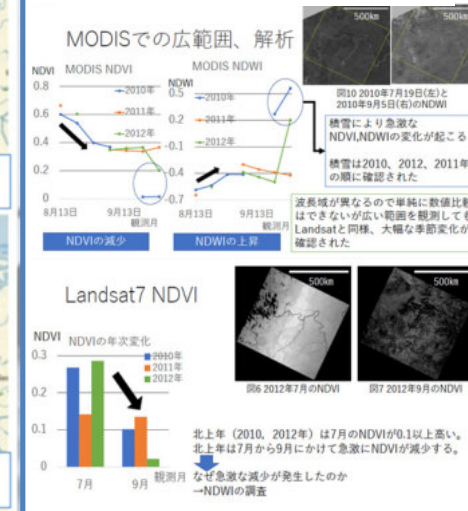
MODISでの広範囲、解析

500km 500km

図10 2010年7月19日(左)と2010年9月5日(右)のNDWI

NDVI MODIS NDVI
0.8
0.6
0.4
0.2
0
8月13日 9月13日 観測月
2010年
2011年
2012年
NDVIの減少

MODIS NDWI
NDWI
0.5
0.2
-0.1
-0.4
-0.7
8月13日 9月13日 観測月
2010年
2011年
2012年
NDWIの上昇

積雪により急激なNDVI,NDWIの変化が起こる

積雪は2010、2012、2011年の順に確認された

波長域が異なるので単純に数値比較はできないが広い範囲を観測してもLandsatと同様、大幅な季節変化が確認された

Landsat7 NDVI

500km 500km

図6 2012年7月のNDVI 図7 2012年9月のNDVI

NDVI NDVIの年次変化
0.3
0.2
0.1
0
7月 9月 観測月
2010年
2011年
2012年

北上年（2010、2012年）は7月のNDVIが0.1以上高い。北上年は7月から9月にかけて急激にNDVIが減少する。
なぜ急激な減少が発生したのか
→NDWIの調査